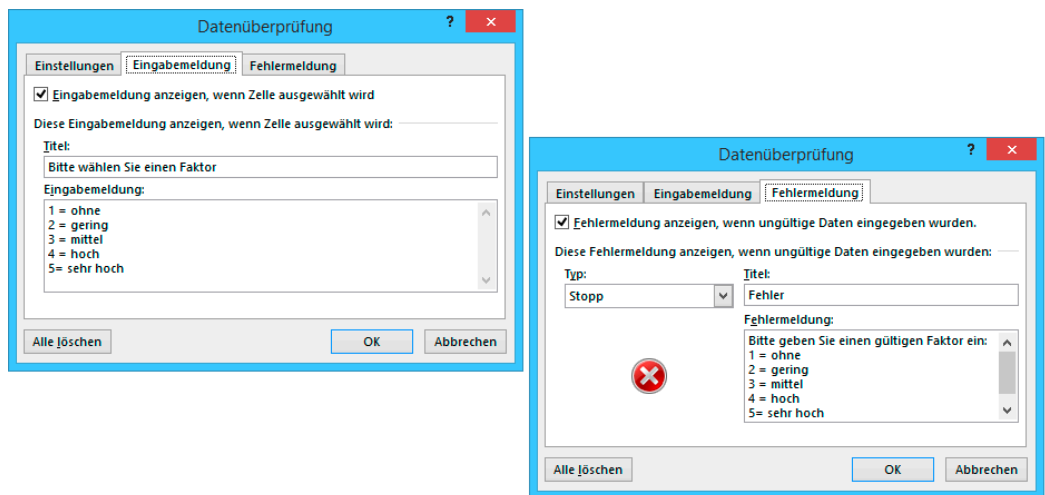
Datenüberprüfung

?

Einstellungen | Eingabemeldung | Fehlermeldung

Eingabemeldung anzeigen, wenn Zelle ausgewählt wird

Diese Eingabemeldung anzeigen, wenn Zelle ausgewählt wird:

Titel:

Bitte wählen Sie einen Faktor

Eingabemeldung:

1 = ohne
2 = gering
3 = mittel
4 = hoch
5= sehr hoch

Alle löschen

OK

Abbrechen

Datenüberprüfung

?

Einstellungen | Eingabemeldung | Fehlermeldung

Fehlermeldung anzeigen, wenn ungültige Daten eingegeben wurden.

Diese Fehlermeldung anzeigen, wenn ungültige Daten eingegeben wurden:

Typ:

Stopp

Titel:

Fehler

Fehlermeldung:

Bitte geben Sie einen gültigen Faktor ein:
1 = ohne
2 = gering
3 = mittel
4 = hoch
5= sehr hoch

Alle löschen

OK

Abbrechen